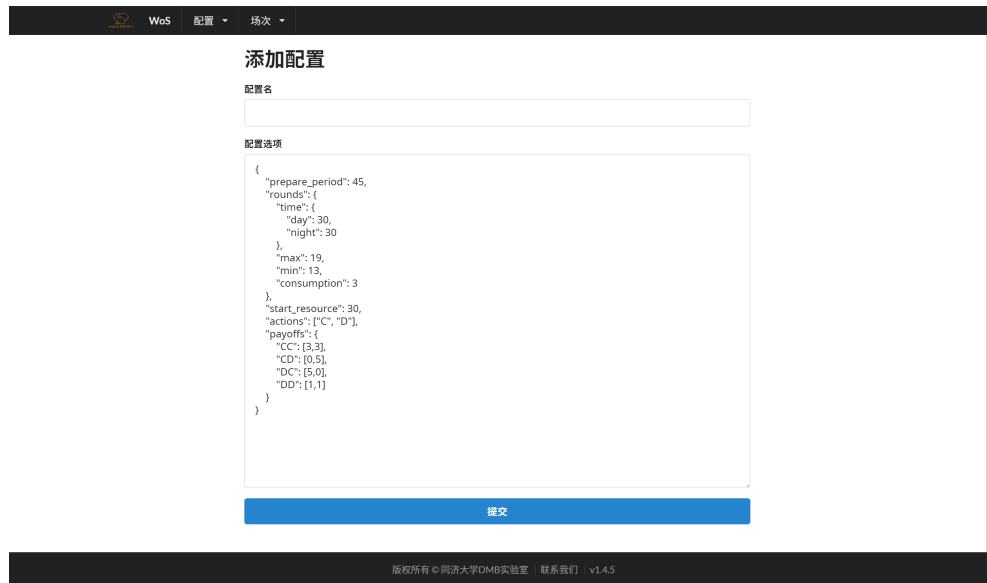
WoS 配置 ▾ 场次 ▾

添加配置

配置名

配置选项

{
"prepare_period": 45,
"rounds": {
"time": {
"day": 30,
"night": 30
},
"max": 19,
"min": 13,
"consumption": 3
},
"start_resource": 30,
"actions": ["C", "D"],
"payoffs": {
"CC": [3,3],
"CD": [0,5],
"DC": [5,0],
"DD": [1,1]
}
}

提交

版权所有 © 同济大学DMB实验室 | 联系我们 | v1.4.5